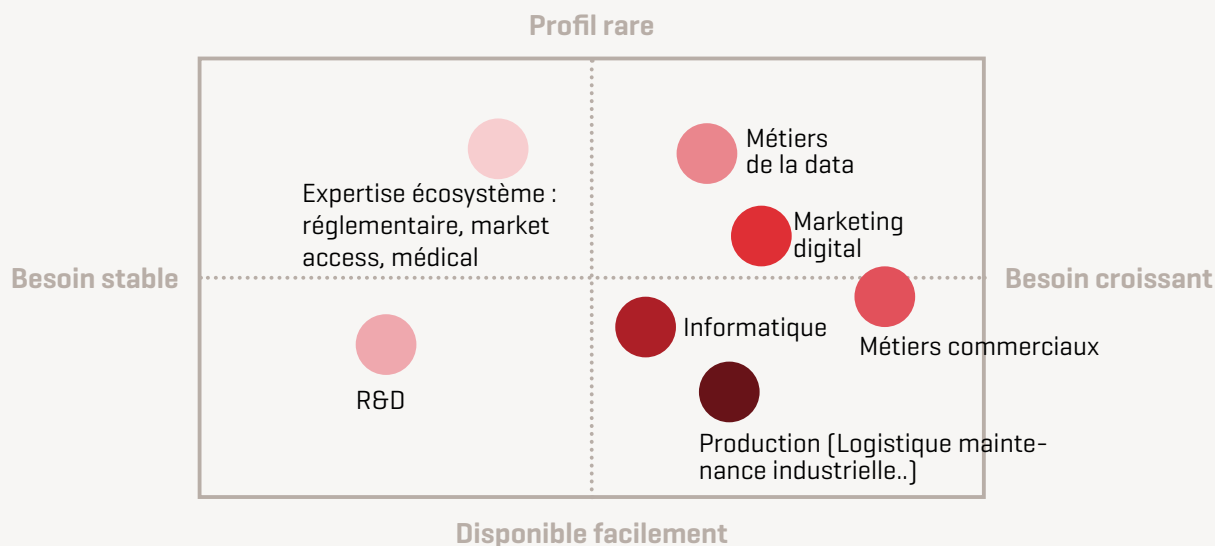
Profil rare

Besoin stable

Besoin croissant

Expertise écosystème : réglementaire, market access, médical

Métiers de la data

Marketing digital

Métiers commerciaux

Informatique

R&D

Production (Logistique maintenance industrielle..)

Disponible facilement